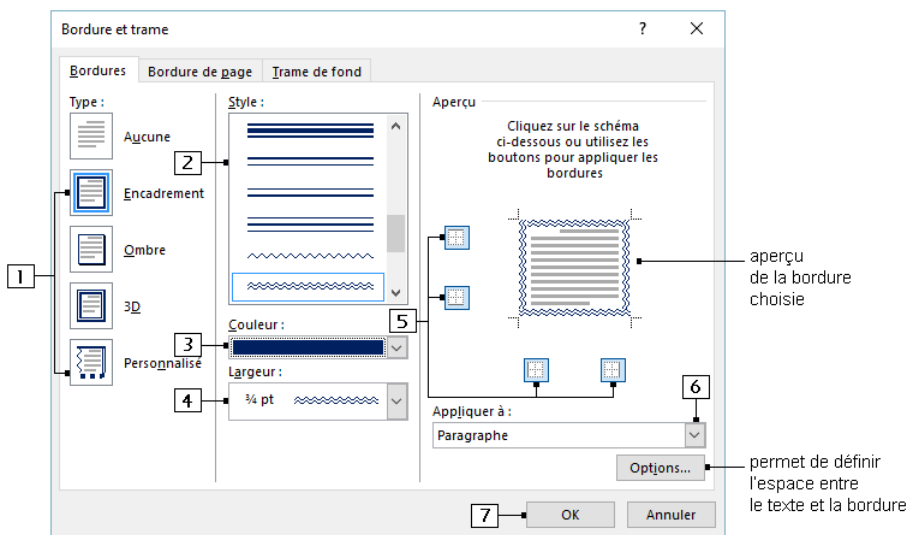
Bordure et trame

?

Bordures

Bordure de page

Trame de fond

Type :

Aucune

Encadrement

Ombre

3D

Personnalisé

Style :

Couleur :

Largeur :

¾ pt

Aperçu

Cliquez sur le schéma ci-dessous ou utilisez les boutons pour appliquer les bordures

Appliquer à :

Paragraphe

Options...

OK

Annuler

1

2

3

4

5

6

7

aperçu de la bordure choisie

permet de définir l'espace entre le texte et la bordure